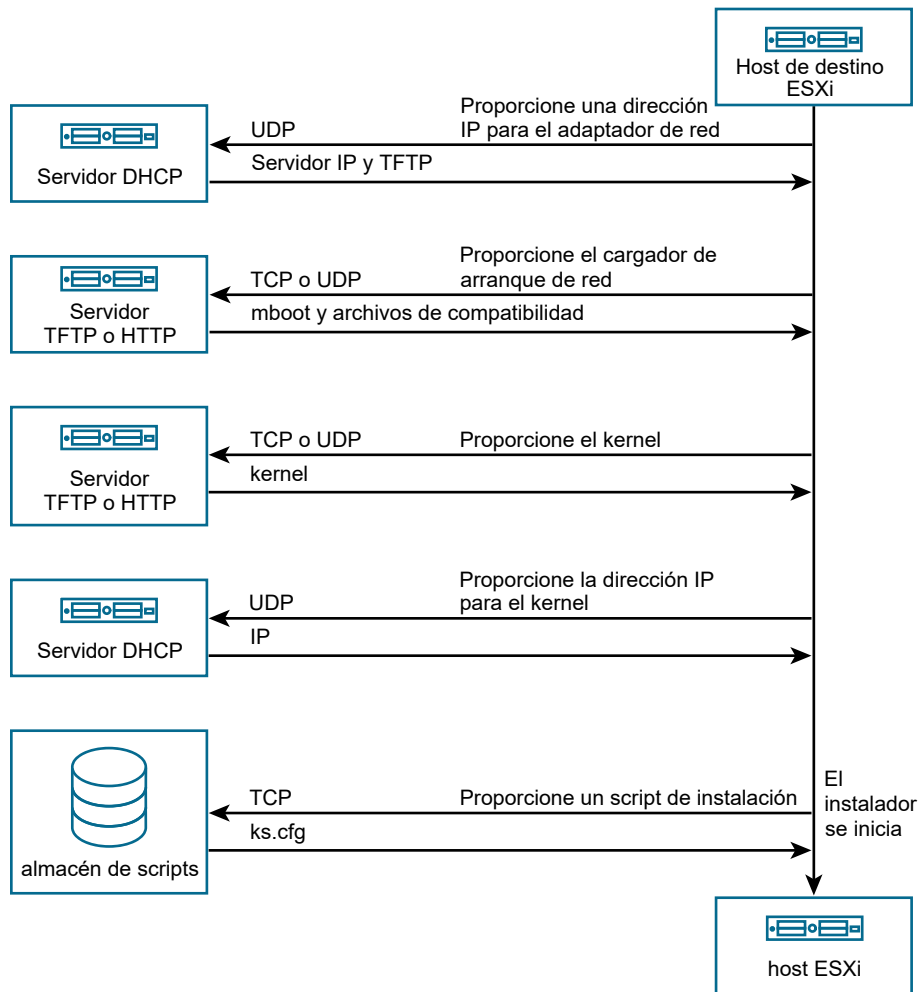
Host de destino ESXi

Servidor DHCP
UDP
Proporcione una dirección IP para el adaptador de red
Servidor IP y TFTP

Servidor TFTP o HTTP
TCP o UDP
Proporcione el cargador de arranque de red
mboot y archivos de compatibilidad

Servidor TFTP o HTTP
TCP o UDP
Proporcione el kernel
kernel

Servidor DHCP
UDP
Proporcione la dirección IP para el kernel
IP

almacén de scripts
TCP
Proporcione un script de instalación
ks.cfg

El instalador se inicia

host ESXi